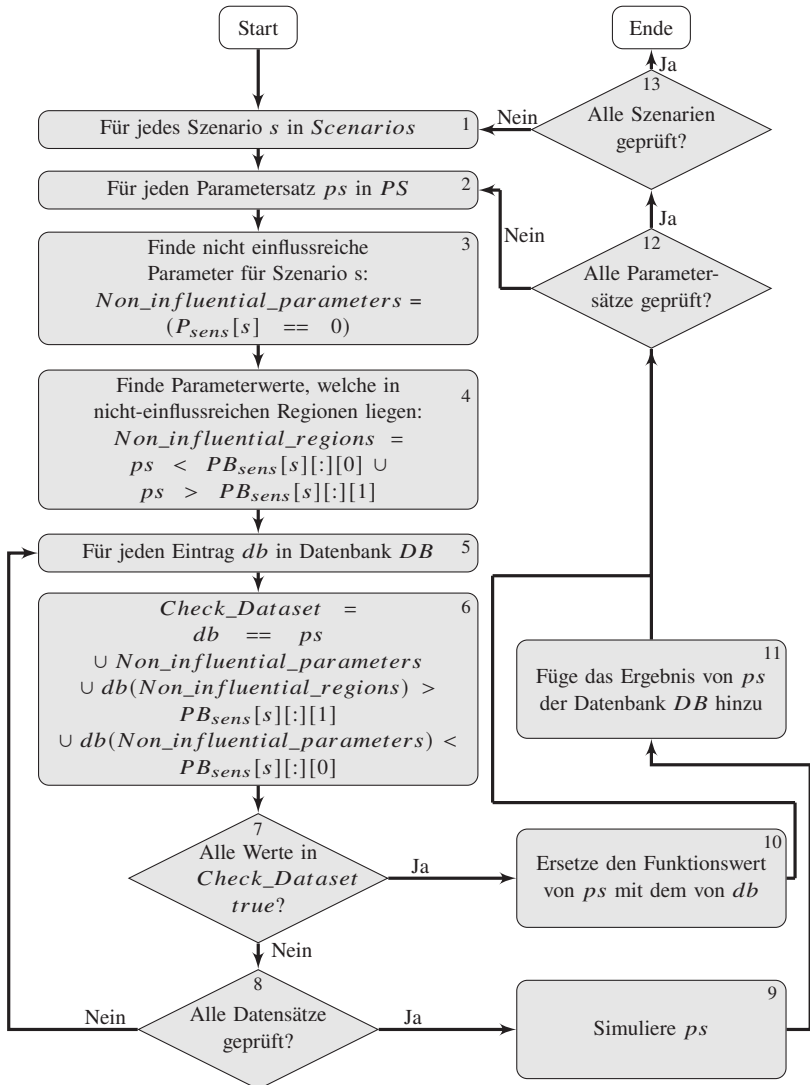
Start

Ende

Ja

13

Nein

Alle Szenarien geprüft?

1 Für jedes Szenario $s$ in $Scenarios$

2 Für jeden Parametersatz $ps$ in $PS$

Ja

Nein

12

Alle Parametersätze geprüft?

3 Finde nicht einflussreiche Parameter für Szenario s: $Non\_influential\_parameters = (P_{sens}[s] == 0)$

4 Finde Parameterwerte, welche in nicht-einflussreichen Regionen liegen: $Non\_influential\_regions = ps < PB_{sens}[s][:][0] \cup ps > PB_{sens}[s][:][1]$

5 Für jeden Eintrag $db$ in Datenbank $DB$

6 $Check\_Dataset = db == ps \cup Non\_influential\_parameters \cup db(Non\_influential\_regions) > PB_{sens}[s][:][1] \cup db(Non\_influential\_parameters) < PB_{sens}[s][:][0]$

11 Füge das Ergebnis von $ps$ der Datenbank $DB$ hinzu

7 Alle Werte in $Check\_Dataset$ $true$?

Ja

10 Ersetze den Funktionswert von $ps$ mit dem von $db$

Nein

8 Alle Datensätze geprüft?

Nein

Ja

9 Simuliere $ps$